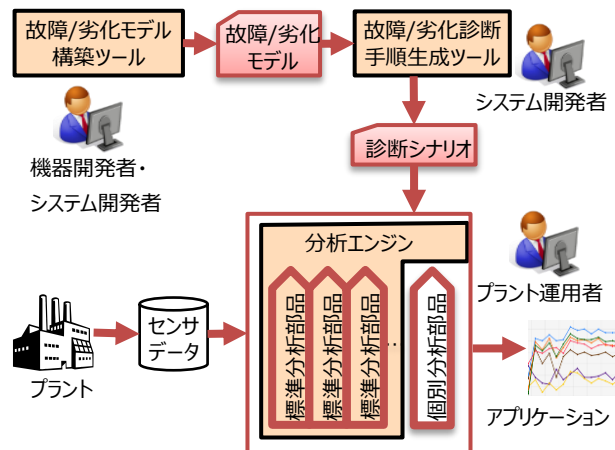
故障/劣化モデル構築ツール

故障/劣化モデル

故障/劣化診断手順生成ツール

システム開発者

機器開発者・システム開発者

診断シナリオ

分析エンジン

標準分析部品

標準分析部品

標準分析部品

…

個別分析部品

プラント運用者

プラント

センサデータ

アプリケーション